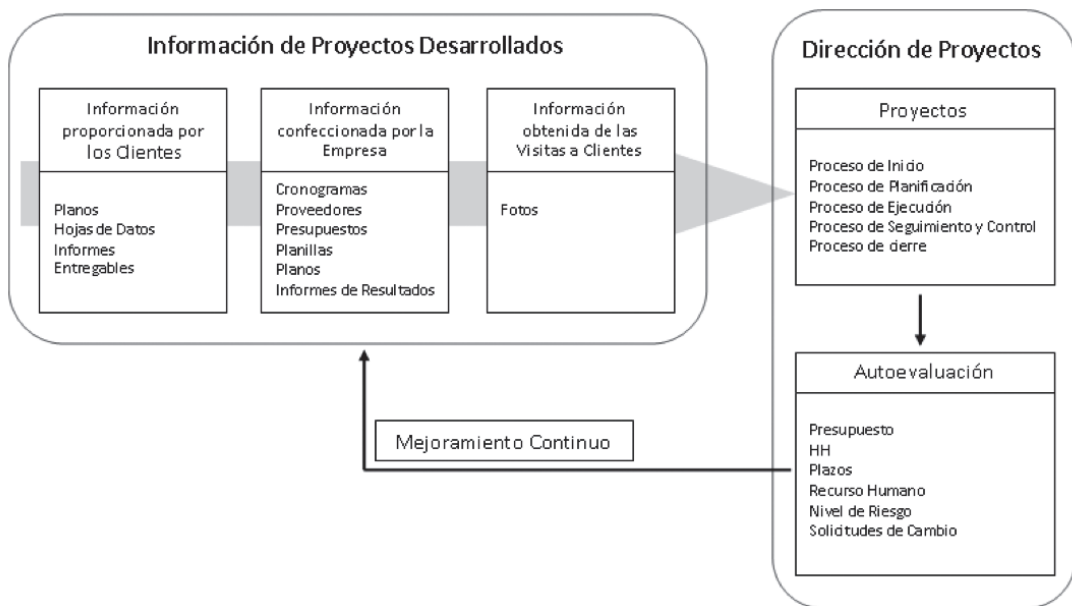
Información de Proyectos Desarrollados

Información proporcionada por los Clientes

Planos
Hojas de Datos
Informes
Entregables

Información confeccionada por la Empresa

Cronogramas
Proveedores
Presupuestos
Planillas
Planos
Informes de Resultados

Información obtenida de las Visitas a Clientes

Fotos

Dirección de Proyectos

Proyectos

Proceso de Inicio
Proceso de Planificación
Proceso de Ejecución
Proceso de Seguimiento y Control
Proceso de cierre

Autoevaluación

Presupuesto
HH
Plazos
Recurso Humano
Nivel de Riesgo
Solicitudes de Cambio

Mejoramiento Continuo